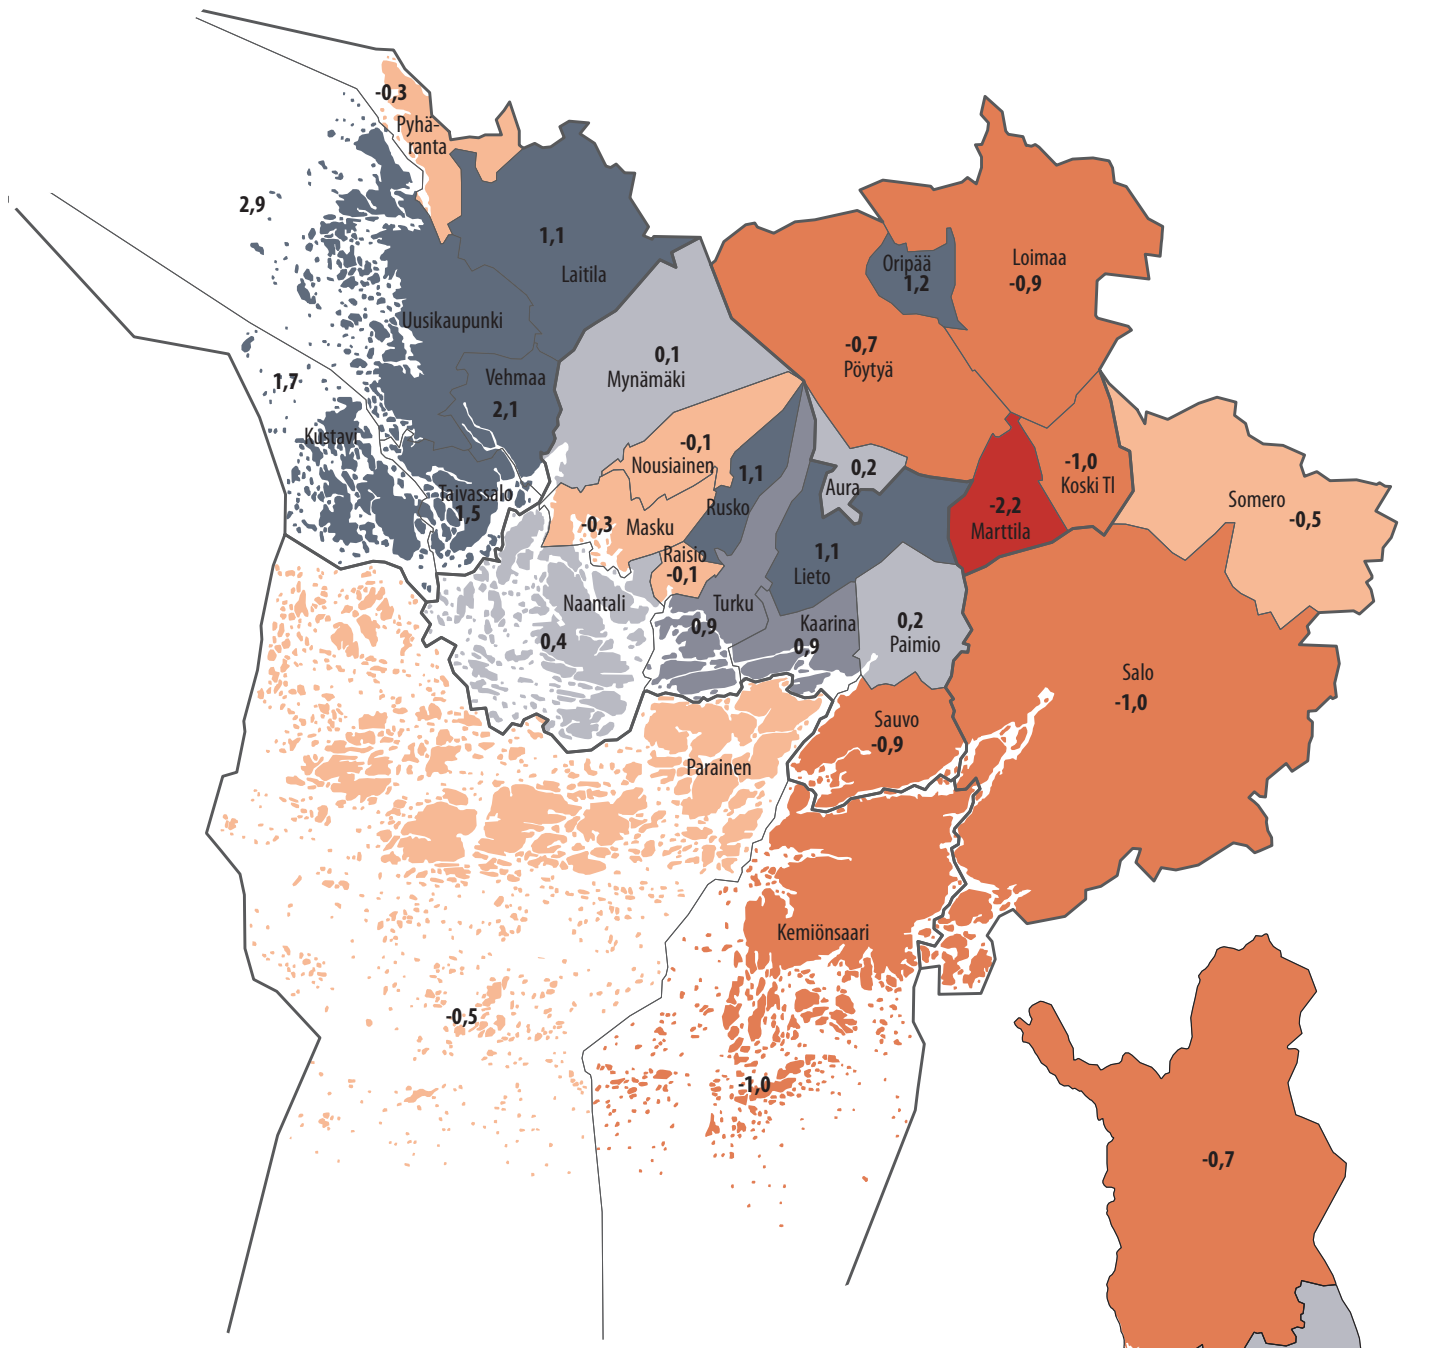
-0,3
Pyhäranta
2,9
1,1
Laitila
Oripää
1,2
Loimaa
-0,9
Uusikaupunki
-0,7
Pöytyä
0,1
Mynämäki
1,7
Vehmaa
2,1
Kustavi
-0,1
Nousiainen
1,1
0,2
Aura
-1,0
Koski Tl
Taivassalo
1,5
Rusko
-2,2
Marttila
Somero
-0,5
-0,3
Masku
Raisio
-0,1
1,1
Lieto
Naantali
0,4
Turku
0,9
Kaarina
0,9
0,2
Paimio
Salo
-1,0
Sauvo
-0,9
Parainen
Kemiönsaari
-0,5
-1,0
-0,7